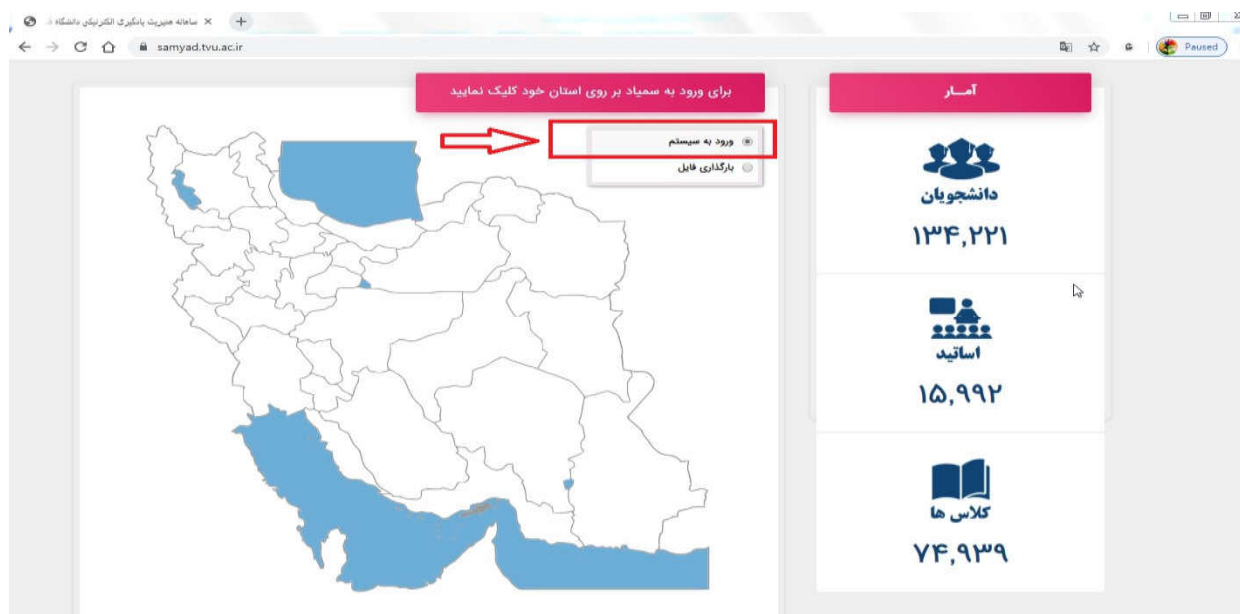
سامانه مدیریت یادگیری الکترونیکی دانشگاه ...
samyad.tvu.ac.ir
Paused

برای ورود به سمیاد بر روی استان خود کلیک نمایید

ورود به سیستم
بارگذاری فایل

آمـــار

دانشجویان
۱۳۴,۲۲۱

اساتید
۱۵,۹۹۲

کلاس ها
۷۴,۹۳۹